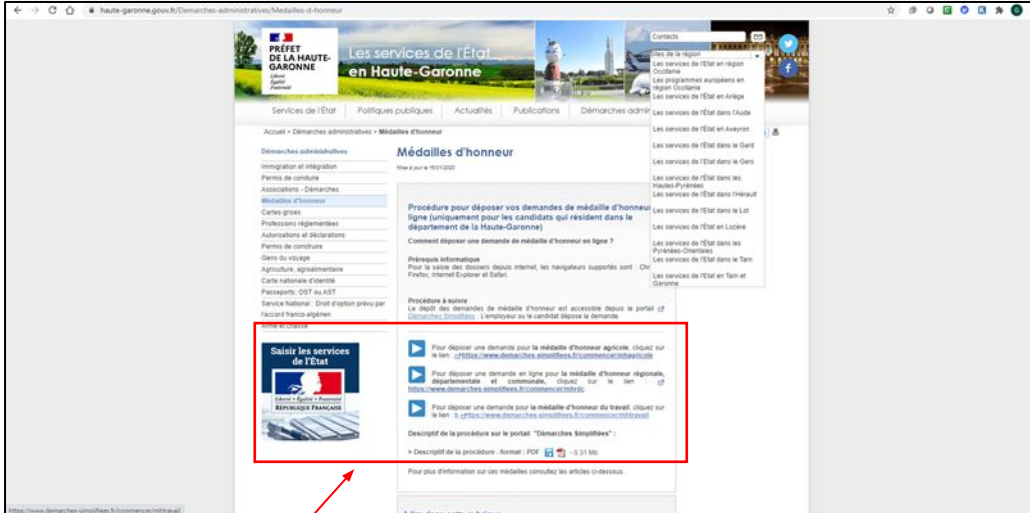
haute-garonne.gouv.fr/Demarches-administratives/Medailles-d-honneur

PRÉFET DE LA HAUTE-GARONNE
Liberté Égalité Fraternité

Les services de l'État en Haute-Garonne

Contacts
Sites de la région
Les services de l'État en région Occitanie
Les programmes européens en région Occitanie
Les services de l'État en Ariège
Les services de l'État dans l'Aude
Les services de l'État en Aveyron
Les services de l'État dans le Gard
Les services de l'État dans le Gers
Les services de l'État dans les Hautes-Pyrénées
Les services de l'État dans l'Hérault
Les services de l'État dans le Lot
Les services de l'État en Lozère
Les services de l'État dans les Pyrénées-Orientales
Les services de l'État dans le Tarn
Les services de l'État en Tarn et Garonne

Services de l'État | Politiques publiques | Actualités | Publications | Démarches admi

Accueil > Démarches administratives > Médailles d'honneur

Démarches administratives
Immigration et intégration
Permis de conduire
Associations - Démarches
Médailles d'honneur
Cartes grises
Professions réglementées
Autorisations et déclarations
Permis de construire
Gens du voyage
Agriculture, agroalimentaire
Carte nationale d'identité
Passeports, OST ou AST
Service National : Droit d'option prévu par l'accord franco-algérien
Arme et chasse

Saisir les services de l'État
Liberté • Égalité • Fraternité
RÉPUBLIQUE FRANÇAISE

Médailles d'honneur
Mise à jour le 15/01/2020

Procédure pour déposer vos demandes de médaille d'honneur en ligne (uniquement pour les candidats qui résident dans le département de la Haute-Garonne)

Comment déposer une demande de médaille d'honneur en ligne ?

Prérequis informatique
Pour la saisie des dossiers depuis internet, les navigateurs supportés sont : Chr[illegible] Firefox, Internet Explorer et Safari.

Procédure à suivre
Le dépôt des demandes de médaille d'honneur est accessible depuis le portail Démarches Simplifiées. L'employeur ou le candidat dépose la demande.

Pour déposer une demande pour la médaille d'honneur agricole, cliquez sur le lien : https://www.demarches-simplifiees.fr/commencer/mhagricole

Pour déposer une demande en ligne pour la médaille d'honneur régionale, départementale et communale, cliquez sur le lien : https://www.demarches-simplifiees.fr/commencer/mhrdc

Pour déposer une demande pour la médaille d'honneur du travail, cliquez sur le lien : https://www.demarches-simplifiees.fr/commencer/mhtravail

Descriptif de la procédure sur le portail "Démarches Simplifiées" :

> Descriptif de la procédure - format : PDF - 0,31 Mb

Pour plus d'information sur ces médailles consultez les articles ci-dessous.

https://www.demarches-simplifiees.fr/commencer/mhtravail